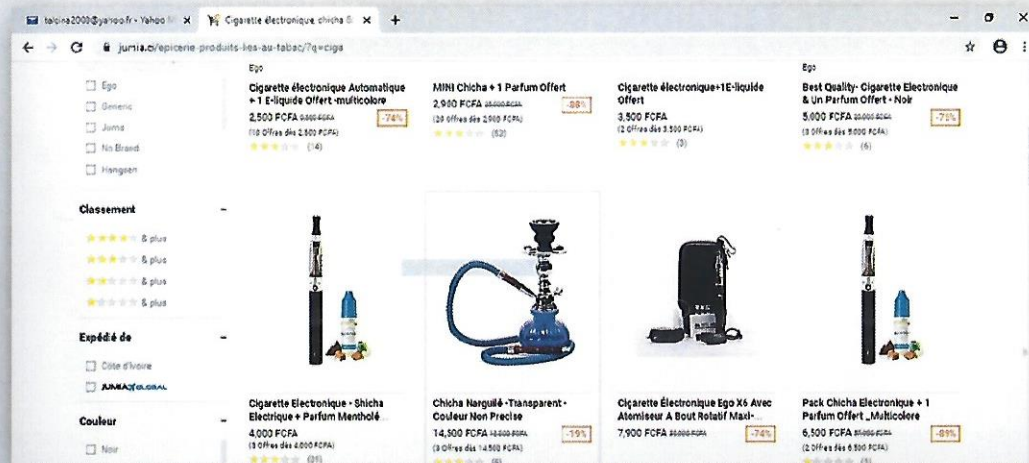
talcina2000@yahoo.fr - Yahoo M ×
Cigarette électronique, chicha & ×
+
jumia.ci/epicerie-produits-les-au-tabac/?q=ciga

Ego
Generic
Jumia
No Brand
Hangsen

Classement
& plus
& plus
& plus
& plus

Expédié de
Côte d'Ivoire
JUMIA GLOBAL

Couleur
Noir

Ego
Cigarette électronique Automatique + 1 E-liquide Offert -multicolore
2,500 FCFA 9,500 FCFA -74%
(10 Offres dès 2,500 FCFA)
(14)

MINI Chicha + 1 Parfum Offert
2,980 FCFA 25,000 FCFA -88%
(20 offres dès 2,980 FCFA)
(53)

Cigarette électronique+1E-liquide Offert
3,500 FCFA
(2 Offres dès 3,500 FCFA)
(3)

Ego
Best Quality- Cigarette Electronique & Un Parfum Offert - Noir
5,600 FCFA 20,000 FCFA -72%
(3 Offres dès 5,600 FCFA)
(6)

Cigarette Electronique - Shicha Electrique + Parfum Mentholé ...
4,000 FCFA
(3 Offres dès 4,000 FCFA)
(25)

Chicha Narguilé -Transparent - Couleur Non Precise
14,500 FCFA 18,000 FCFA -19%
(3 Offres dès 14,500 FCFA)
(6)

Cigarette Électronique Ego X6 Avec Atomiseur A Bout Rotatif Maxi- ...
7,900 FCFA 30,000 FCFA -74%

Pack Chicha Electronique + 1 Parfum Offert _Multicolore
6,500 FCFA 35,000 FCFA -81%
(2 Offres dès 6,500 FCFA)